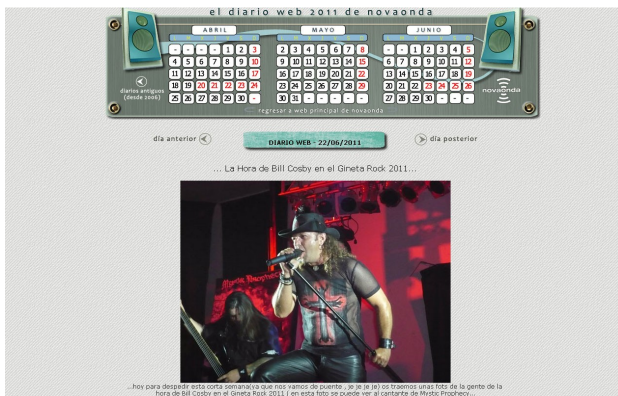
el diario web 2011 de novaonda

ABRIL

| - | - | - | - | 1 | 2 | 3 |
|---|---|---|---|---|---|---|
| 4 | 5 | 6 | 7 | 8 | 9 | 10 |
| 11 | 12 | 13 | 14 | 15 | 16 | 17 |
| 18 | 19 | 20 | 21 | 22 | 23 | 24 |
| 25 | 26 | 27 | 28 | 29 | 30 | - |

MAYO

| 2 | 3 | 4 | 5 | 6 | 7 | 8 |
|---|---|---|---|---|---|---|
| 9 | 10 | 11 | 12 | 13 | 14 | 15 |
| 16 | 17 | 18 | 19 | 20 | 21 | 22 |
| 23 | 24 | 25 | 26 | 27 | 28 | 29 |
| 30 | 31 | - | - | - | - | - |

JUNIO

| - | - | 1 | 2 | 3 | 4 | 5 |
|---|---|---|---|---|---|---|
| 6 | 7 | 8 | 9 | 10 | 11 | 12 |
| 13 | 14 | 15 | 16 | 17 | 18 | 19 |
| 20 | 21 | 22 | 23 | 24 | 25 | 26 |
| 27 | 28 | 29 | 30 | - | - | - |

diarios antiguos (desde 2006)

novaonda

regresar a web principal de novaonda

día anterior

DIARIO WEB - 22/06/2011

día posterior

... La Hora de Bill Cosby en el Gineta Rock 2011...

...hoy para despedir esta corta semana(ya que nos vamos de puente , je je je)os traemos unas fots de la gente de la hora de Bill Cosby en el Gineta Rock 2011 ( en esta foto se puede ver al cantante de Mystic Prophecy...